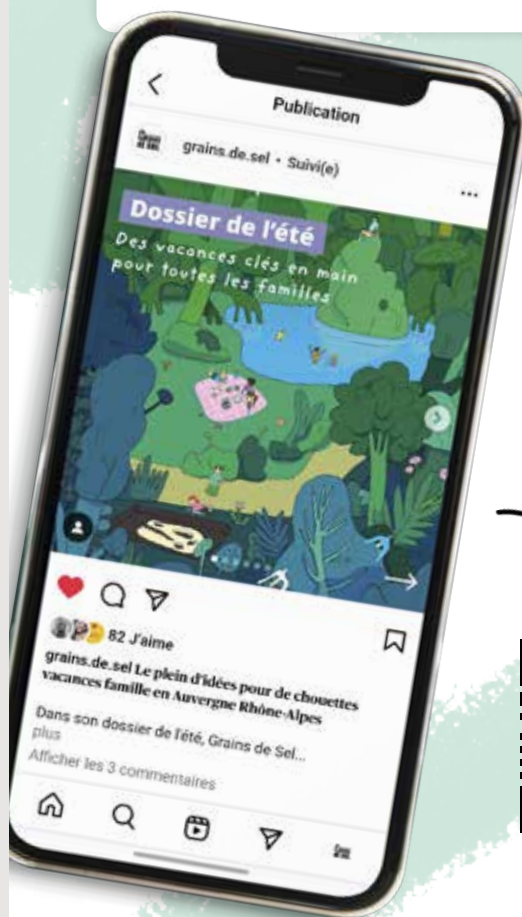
Publication

grains.de.sel • Suivi(e)

Dossier de l'été

Des vacances clés en main pour toutes les familles

82 J'aime

grains.de.sel Le plein d'idées pour de chouettes vacances famille en Auvergne Rhône-Alpes

Dans son dossier de l'été, Grains de Sel... plus

Afficher les 3 commentaires